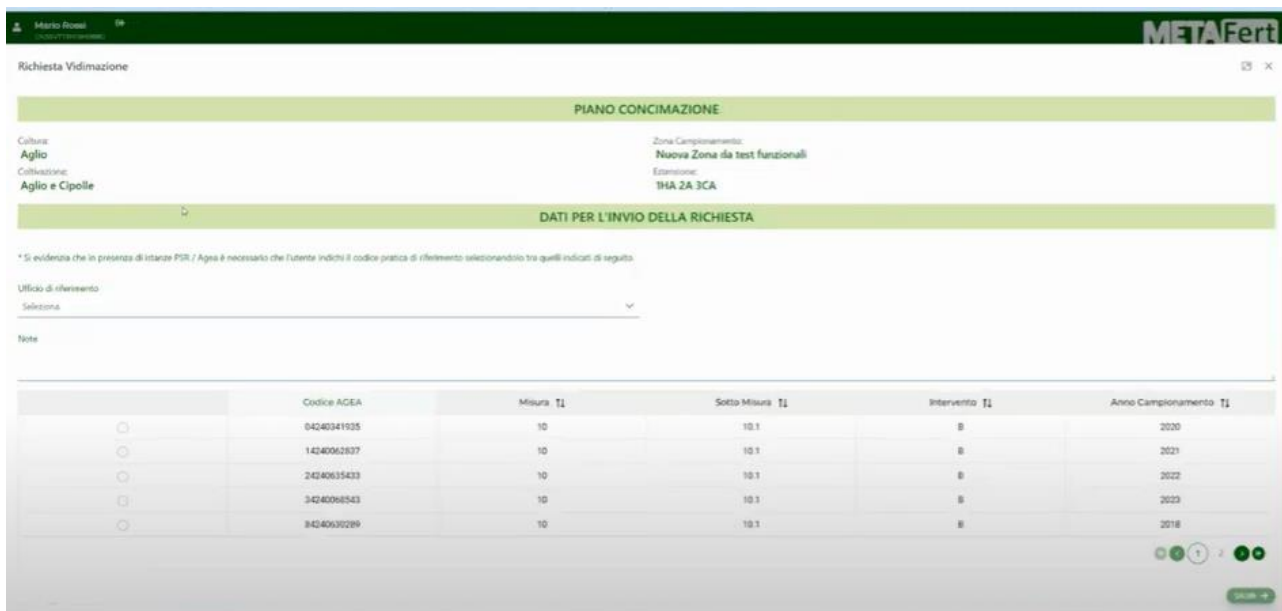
Mario Rossi
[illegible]

METAFert

Richiesta Vidimazione

PIANO CONCIMAZIONE

Coltura:
Aglio
Coltivazione:
Aglio e Cipolle

Zona Campionamento:
Nuova Zona da test funzionali
Estensione:
1HA 2A 3CA

DATI PER L'INVIO DELLA RICHIESTA

* Si evidenzia che in presenza di istanze PSR / Agea è necessario che l'utente indichi il codice pratica di riferimento selezionandolo tra quelli indicati di seguito.

Ufficio di riferimento
Seleziona

Note

| | Codice AGEA | Misura | Sotto Misura | Intervento | Anno Campionamento |
|---|---|---|---|---|---|
| | 04240341935 | 10 | 10.1 | B | 2020 |
| | 14240062837 | 10 | 10.1 | B | 2021 |
| | 24240635433 | 10 | 10.1 | B | 2022 |
| | 34240068543 | 10 | 10.1 | B | 2023 |
| | 84240630289 | 10 | 10.1 | B | 2018 |

1 2

Salva